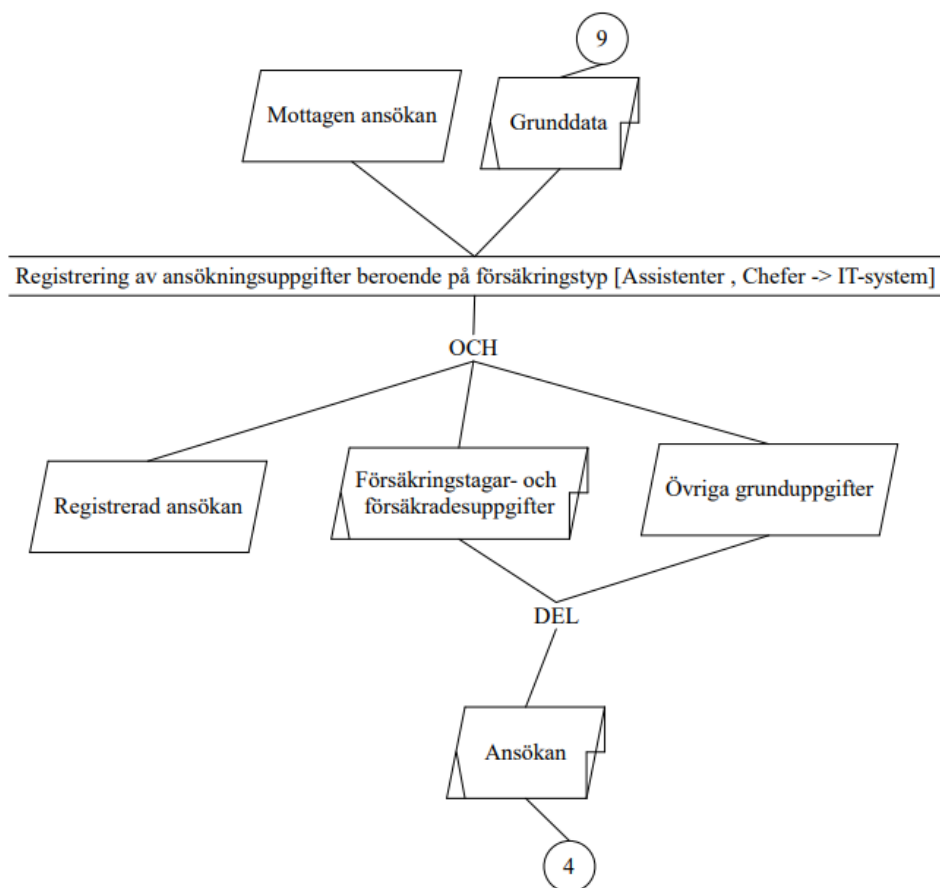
9

Mottagen ansökan

Grunddata

Registrering av ansökningsuppgifter beroende på försäkringstyp [Assistenter , Chefer -> IT-system]

OCH

Registrerad ansökan

Försäkringstagar- och försäkradesuppgifter

Övriga grunduppgifter

DEL

Ansökan

4